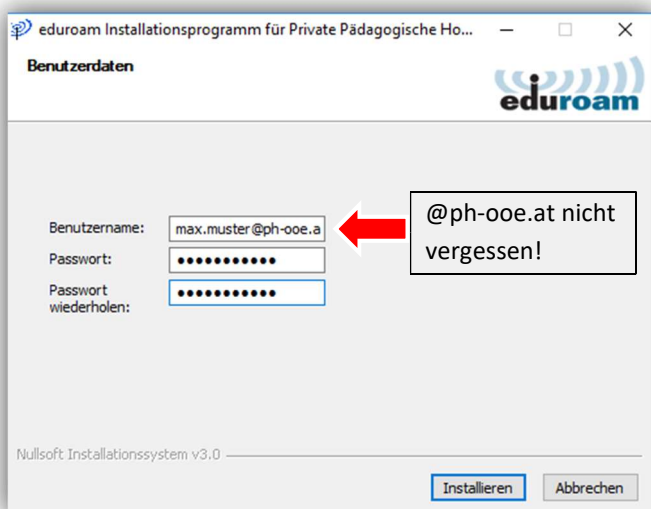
eduroam Installationsprogramm für Private Pädagogische Ho...

Benutzerdaten

eduroam

Benutzername: max.muster@ph-ooe.a

Passwort: ●●●●●●●●●●●

Passwort wiederholen: ●●●●●●●●●●●

@ph-ooe.at nicht vergessen!

Nullsoft Installationssystem v3.0

Installieren

Abbrechen